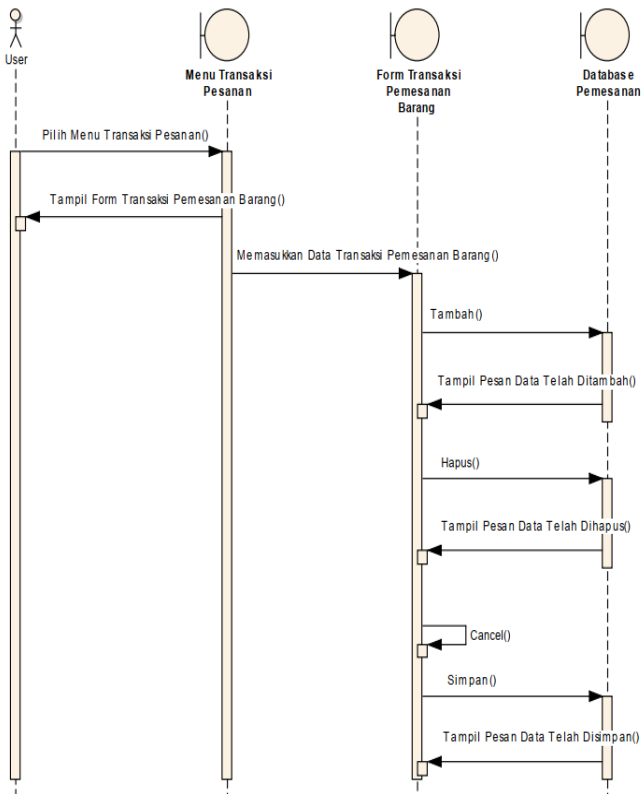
User

Menu Transaksi Pesanan

Form Transaksi Pemesanan Barang

Database Pemesanan

Pilih Menu Transaksi Pesanan()

Tampil Form Transaksi Pemesanan Barang()

Memasukkan Data Transaksi Pemesanan Barang()

Tambah()

Tampil Pesan Data Telah Ditambah()

Hapus()

Tampil Pesan Data Telah Dihapus()

Cancel()

Simpan()

Tampil Pesan Data Telah Disimpan()